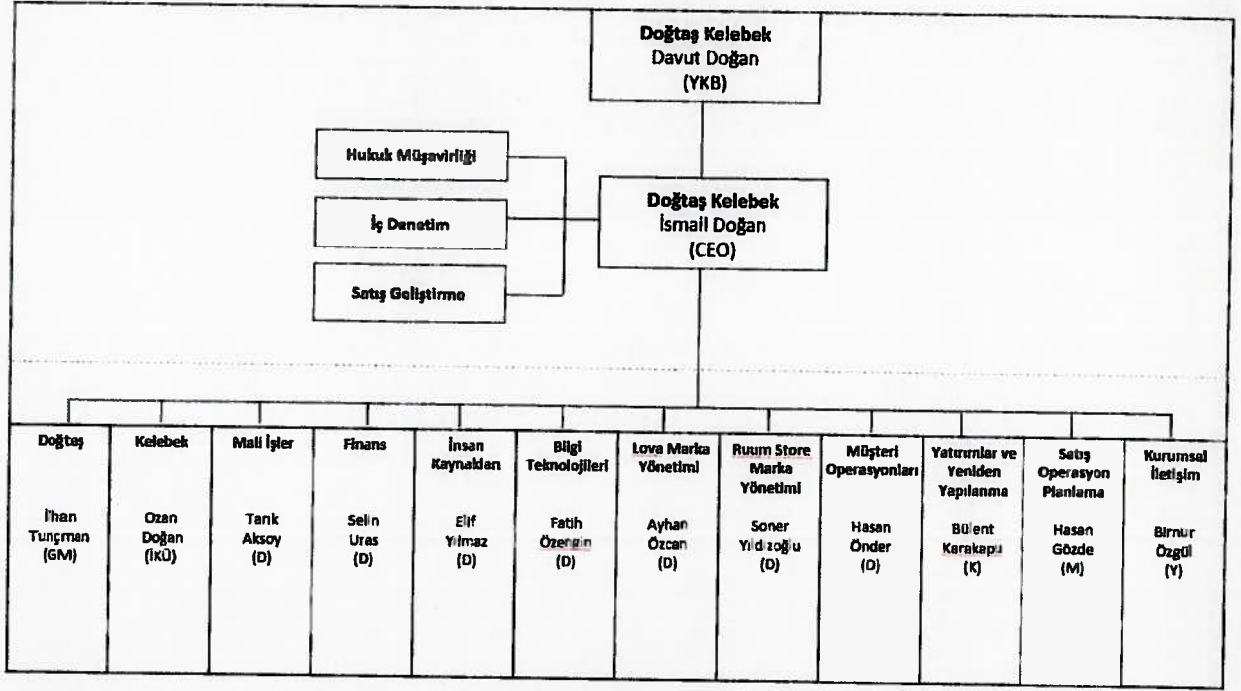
Doğtaş Kelebek
Davut Doğan
(YKB)

Hukuk Müşavirliği

İç Denetim

Satış Geliştirme

Doğtaş Kelebek
İsmail Doğan
(CEO)

Doğtaş

İlhan Tunçman
(GM)

Kelebek

Ozan Doğan
(İKÜ)

Mali İşler

Tarık Aksoy
(D)

Finans

Selin Uras
(D)

İnsan Kaynakları

Elif Yılmaz
(D)

Bilgi Teknolojileri

Fatih Özengin
(D)

Lova Marka Yönetimi

Ayhan Özcan
(D)

Ruum Store Marka Yönetimi

Soner Yıldızoğlu
(D)

Müşteri Operasyonları

Hasan Önder
(D)

Yatırımlar ve Yeniden Yapılanma

Bülent Karakapu
(K)

Satış Operasyon Planlama

Hasan Gözde
(M)

Kurumsal İletişim

Birnur Özgül
(Y)